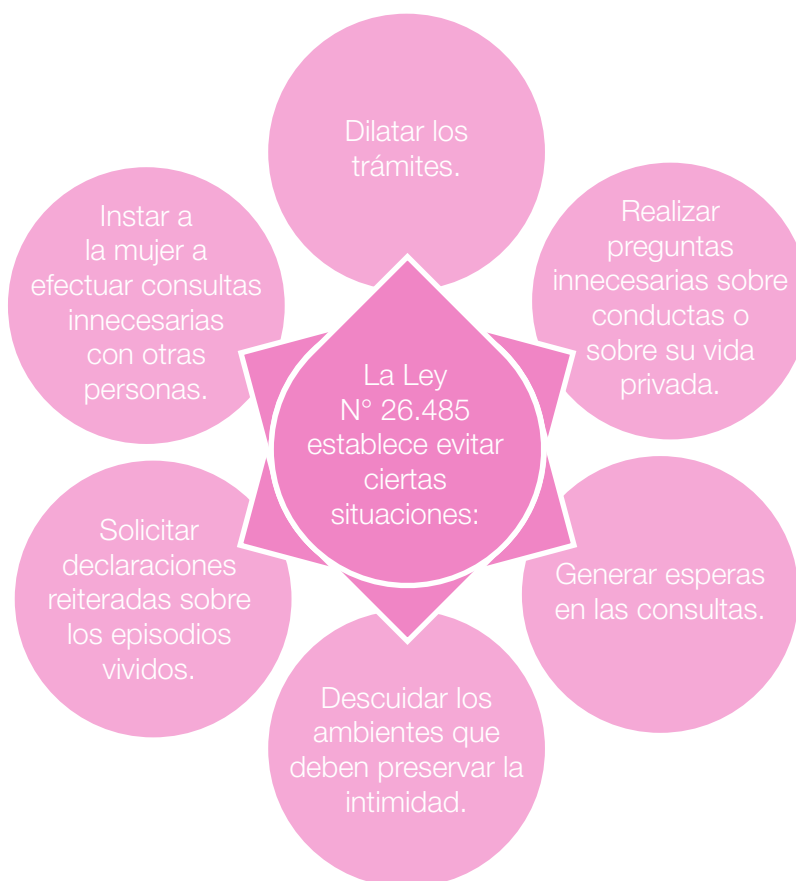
La Ley N° 26.485 establece evitar ciertas situaciones:

Dilatar los trámites.

Realizar preguntas innecesarias sobre conductas o sobre su vida privada.

Generar esperas en las consultas.

Descuidar los ambientes que deben preservar la intimidad.

Solicitar declaraciones reiteradas sobre los episodios vividos.

Instar a la mujer a efectuar consultas innecesarias con otras personas.